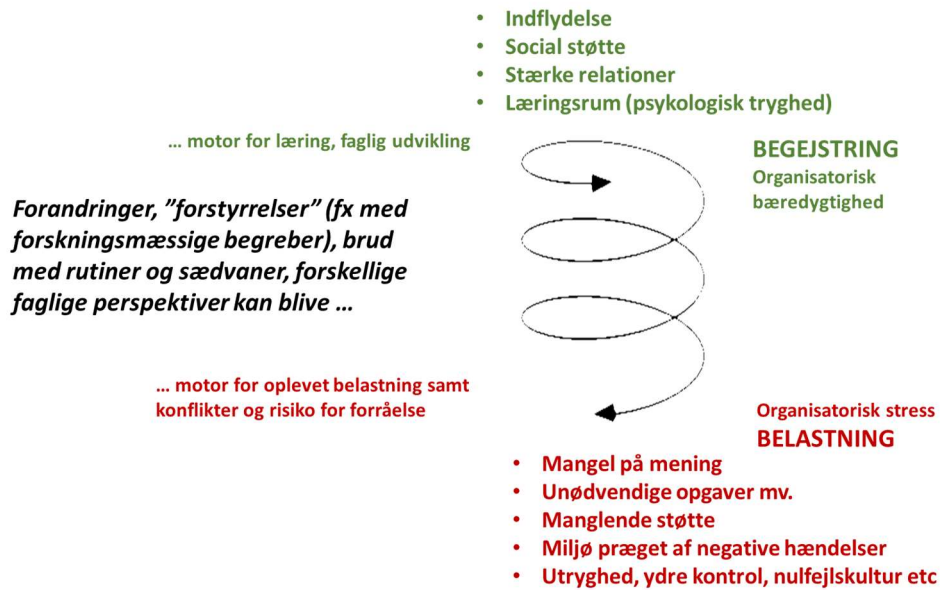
• Indflydelse
• Social støtte
• Stærke relationer
• Læringsrum (psykologisk tryghed)

… motor for læring, faglig udvikling

BEGEJSTRING
Organisatorisk bæredygtighed

Forandringer, "forstyrrelser" (fx med forskningsmæssige begreber), brud med rutiner og sædvaner, forskellige faglige perspektiver kan blive …

… motor for oplevet belastning samt konflikter og risiko for forråelse

Organisatorisk stress
BELASTNING

• Mangel på mening
• Unødvendige opgaver mv.
• Manglende støtte
• Miljø præget af negative hændelser
• Utryghed, ydre kontrol, nulfejlskultur etc